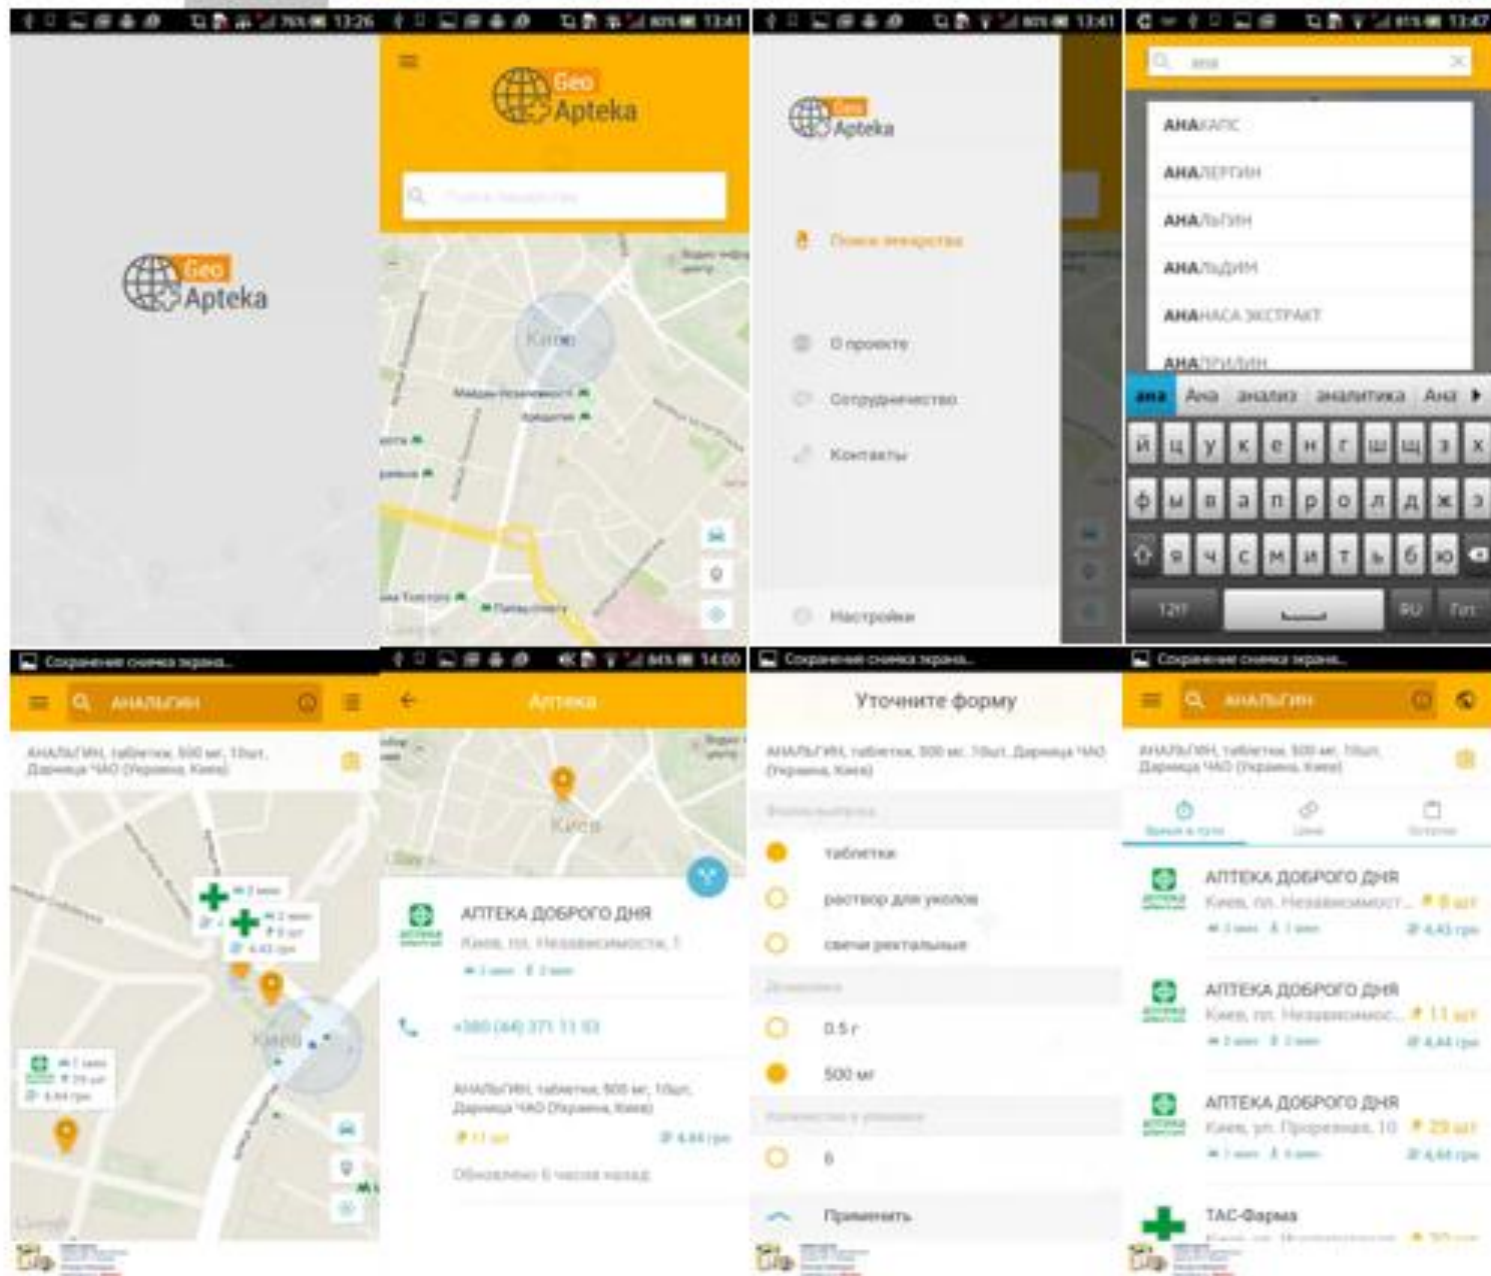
13:26

Geo Apteka

13:41

Geo Apteka

Поиск лекарства

Киев

Майдан Незалежності

Арсенальна

13:41

Geo Apteka

Поиск лекарства

О проекте

Сотрудничество

Контакты

Настройки

13:47

ана

АНАКАПС

АНАЛЕРГИН

АНАЛЬГИН

АНАЛЬДИМ

АНАНАСА ЭКСТРАКТ

АНАПРИЛИН

ана Ана анализ аналитика Ана

й ц у к е н г ш щ з х

ф ы в а п р о л д ж э

я ч с м и т ь б ю

123 RU

Сохранение снимка экрана...

АНАЛЬГИН

АНАЛЬГИН, таблетки, 500 мг, 10шт, Дарница ЧАО (Украина, Киев)

Киев

Google

14:00

Аптека

Киев

АПТЕКА ДОБРОГО ДНЯ

Киев, пл. Независимости, 1

+380 (44) 371 11 93

АНАЛЬГИН, таблетки, 500 мг, 10шт, Дарница ЧАО (Украина, Киев)

11 шт

4,44 грн

Обновлено 6 часов назад

Сохранение снимка экрана...

Уточните форму

АНАЛЬГИН, таблетки, 500 мг, 10шт, Дарница ЧАО (Украина, Киев)

таблетки

раствор для уколов

свечи ректальные

0.5 г

500 мг

6

Применить

Сохранение снимка экрана...

АНАЛЬГИН

АНАЛЬГИН, таблетки, 500 мг, 10шт, Дарница ЧАО (Украина, Киев)

АПТЕКА ДОБРОГО ДНЯ

Киев, пл. Независимост...

8 шт

4,43 грн

АПТЕКА ДОБРОГО ДНЯ

Киев, пл. Независимос...

11 шт

4,44 грн

АПТЕКА ДОБРОГО ДНЯ

Киев, ул. Прорезная, 10

29 шт

4,44 грн

ТАС-Фарма